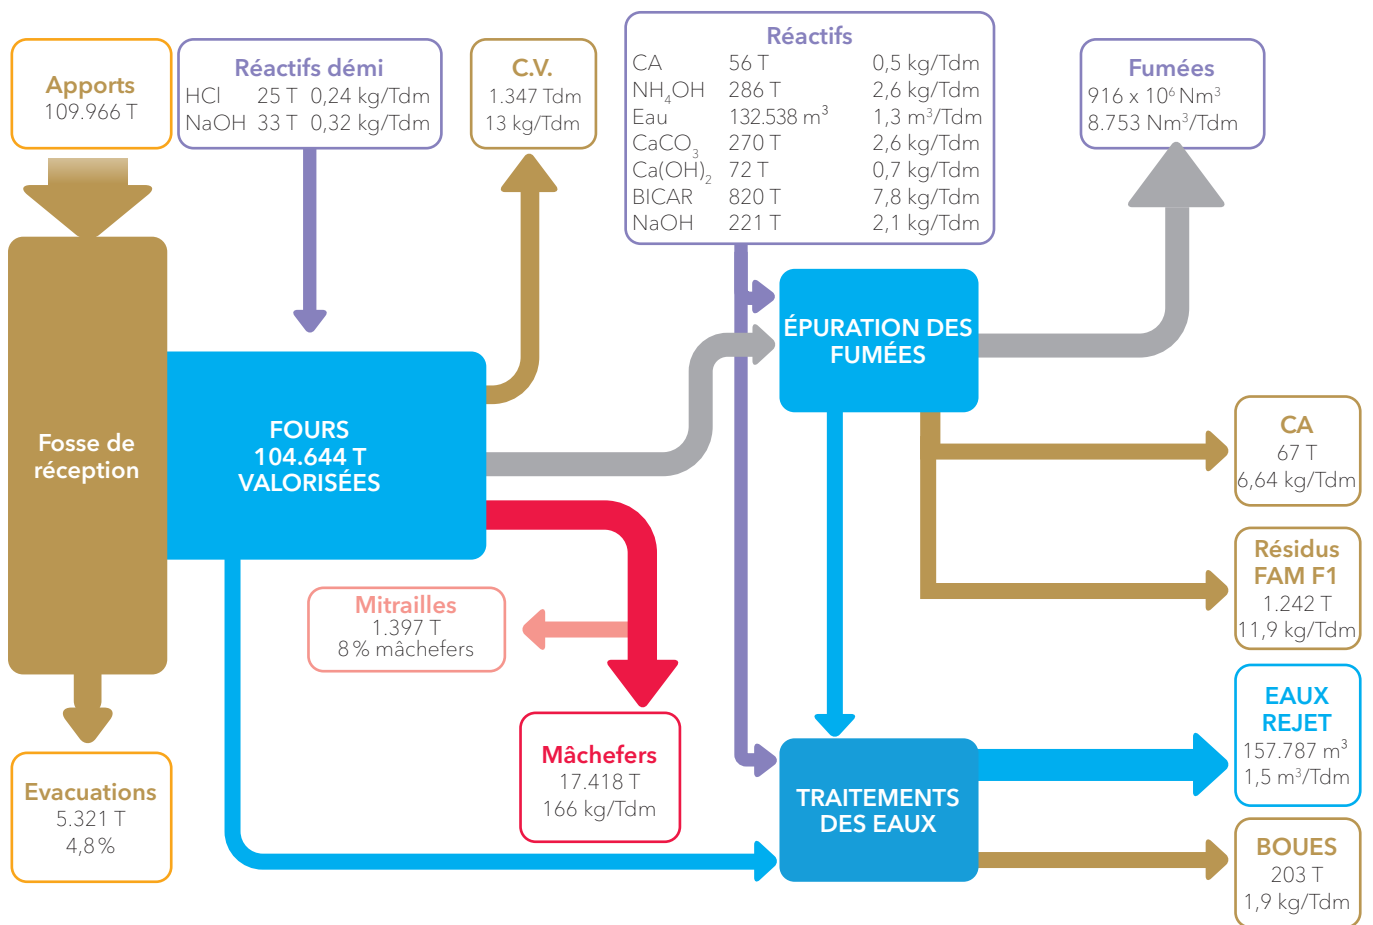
Apports
109.966 T

Réactifs démi
HCl 25 T 0,24 kg/Tdm
NaOH 33 T 0,32 kg/Tdm

C.V.
1.347 Tdm
13 kg/Tdm

Réactifs

| CA | 56 T | 0,5 kg/Tdm |
|---|---|---|
| $NH_4OH$ | 286 T | 2,6 kg/Tdm |
| Eau | 132.538 $m^3$ | 1,3 $m^3$/Tdm |
| $CaCO_3$ | 270 T | 2,6 kg/Tdm |
| $Ca(OH)_2$ | 72 T | 0,7 kg/Tdm |
| BICAR | 820 T | 7,8 kg/Tdm |
| NaOH | 221 T | 2,1 kg/Tdm |

Fumées
916 x $10^6$ $Nm^3$
8.753 $Nm^3$/Tdm

Fosse de réception

FOURS
104.644 T
VALORISÉES

ÉPURATION DES FUMÉES

CA
67 T
6,64 kg/Tdm

Résidus
FAM F1
1.242 T
11,9 kg/Tdm

Mitrailles
1.397 T
8 % mâchefers

Mâchefers
17.418 T
166 kg/Tdm

TRAITEMENTS DES EAUX

EAUX
REJET
157.787 $m^3$
1,5 $m^3$/Tdm

BOUES
203 T
1,9 kg/Tdm

Evacuations
5.321 T
4,8 %